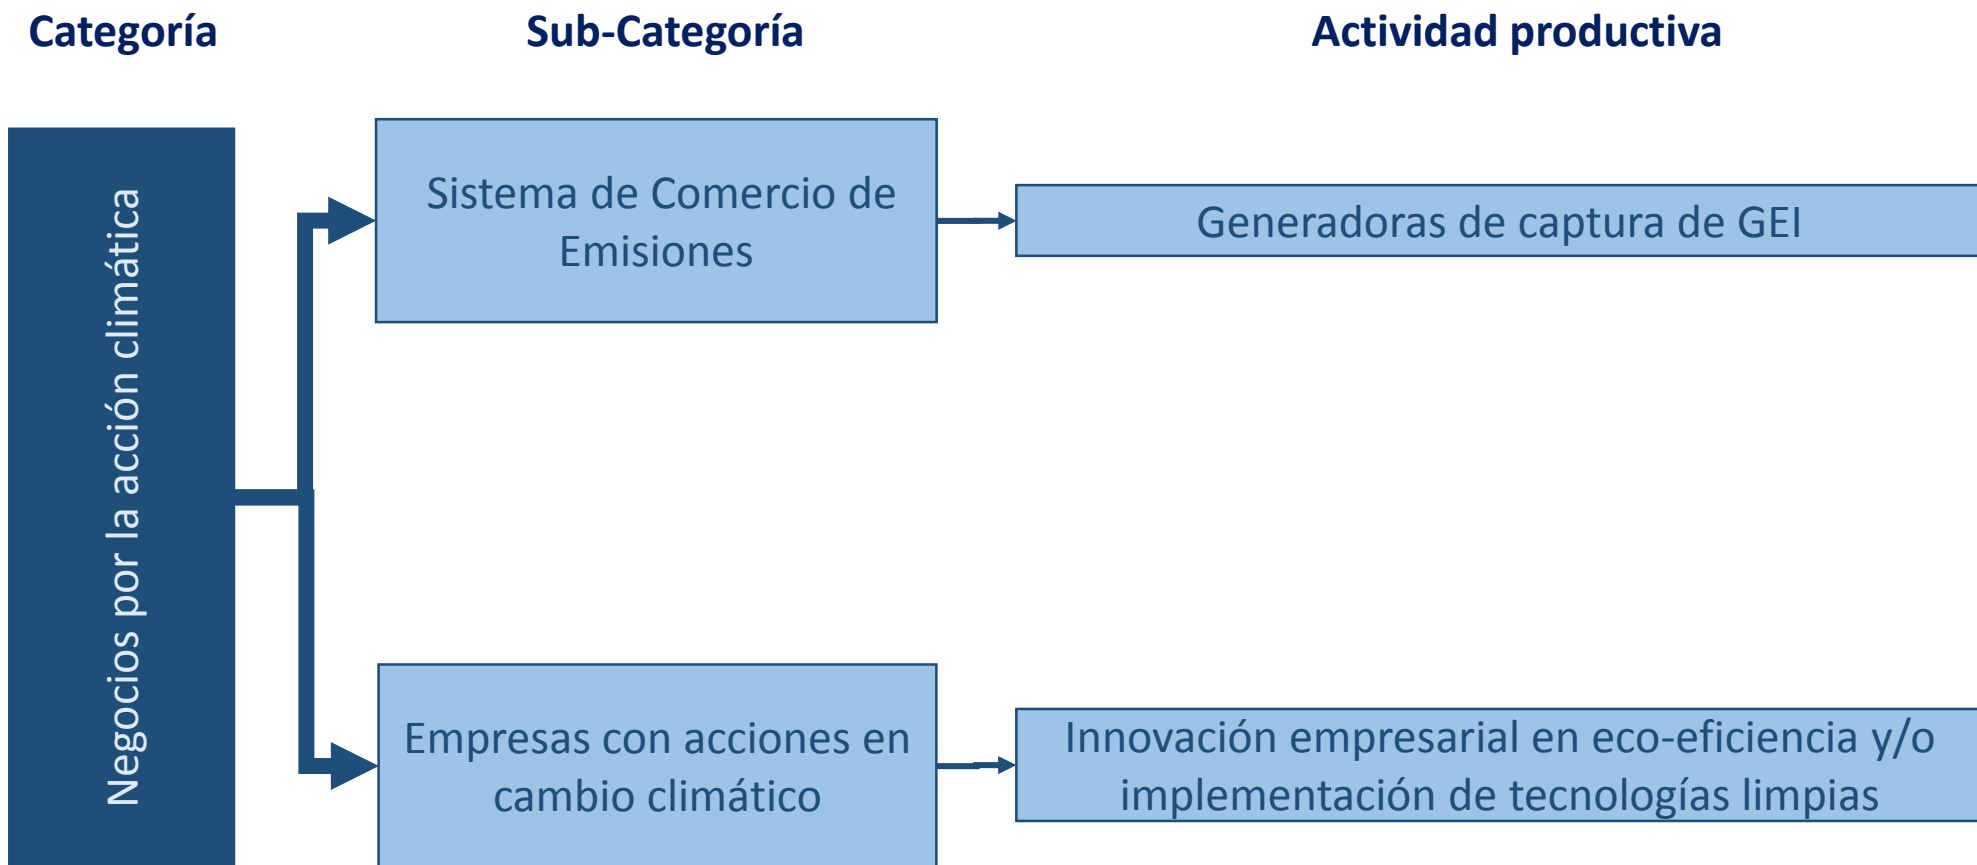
Categoría

Sub-Categoría

Actividad productiva

Negocios por la acción climática

Sistema de Comercio de Emisiones

Generadoras de captura de GEI

Empresas con acciones en cambio climático

Innovación empresarial en eco-eficiencia y/o implementación de tecnologías limpias